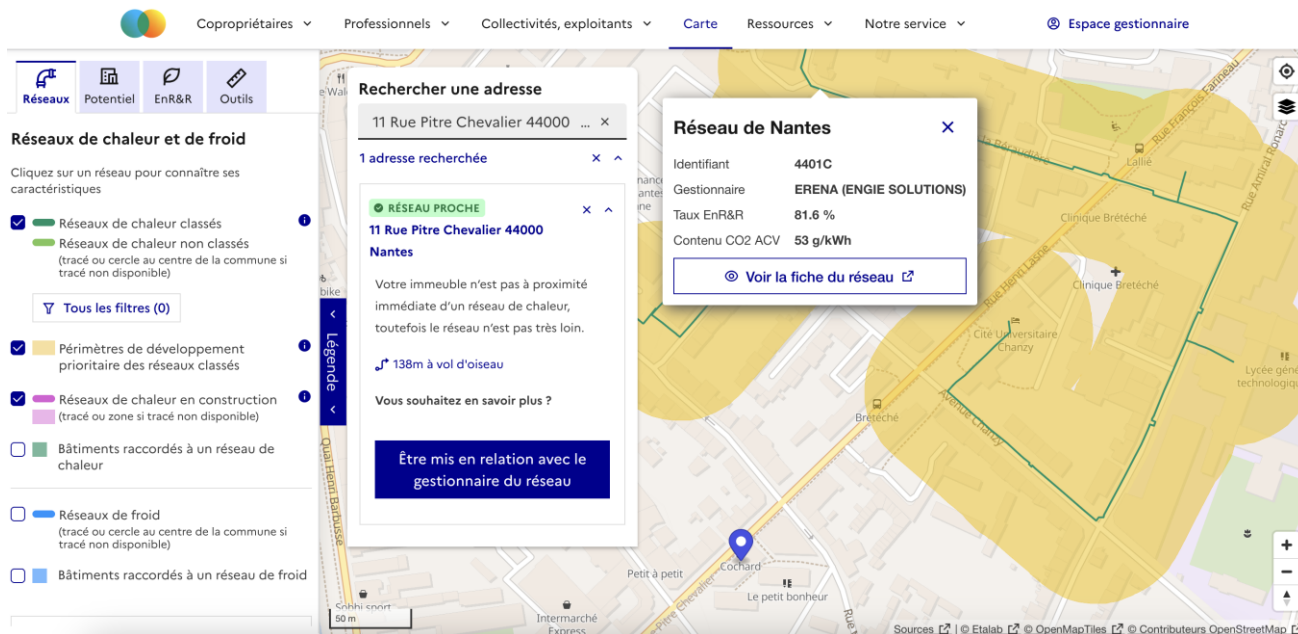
Copropriétaires Professionnels Collectivités, exploitants Carte Ressources Notre service Espace gestionnaire

Réseaux Potentiel EnR&R Outils

Réseaux de chaleur et de froid

Cliquez sur un réseau pour connaître ses caractéristiques

Réseaux de chaleur classés
Réseaux de chaleur non classés
(tracé ou cercle au centre de la commune si tracé non disponible)

Tous les filtres (0)

Périmètres de développement prioritaire des réseaux classés

Réseaux de chaleur en construction
(tracé ou zone si tracé non disponible)

Bâtiments raccordés à un réseau de chaleur

Réseaux de froid
(tracé ou cercle au centre de la commune si tracé non disponible)

Bâtiments raccordés à un réseau de froid

Légende

Rechercher une adresse

11 Rue Pitre Chevalier 44000 ...

1 adresse recherchée

RÉSEAU PROCHE
11 Rue Pitre Chevalier 44000 Nantes

Votre immeuble n'est pas à proximité immédiate d'un réseau de chaleur, toutefois le réseau n'est pas très loin.

138m à vol d'oiseau

Vous souhaitez en savoir plus ?

Être mis en relation avec le gestionnaire du réseau

Réseau de Nantes

| Identifiant | 4401C |
|---|---|
| Gestionnaire | ERENA (ENGIE SOLUTIONS) |
| Taux EnR&R | 81.6 % |
| Contenu CO2 ACV | 53 g/kWh |

Voir la fiche du réseau

Rue François Farineau
Rue Amiral Ronarc'h
Lallié
Clinique Bretéché
Clinique Bretéché
Rue Henri Lasne
Cité Universitaire Chanzy
Lycée général technologique
Avenue Chanzy
Bretéché
Quai Henri Barbusse
Cochard
Petit à petit
Le petit bonheur
Intermarché Express
Sobhi sport
50 m

Sources | © Etalab © OpenMapTiles © Contributeurs OpenStreetMap